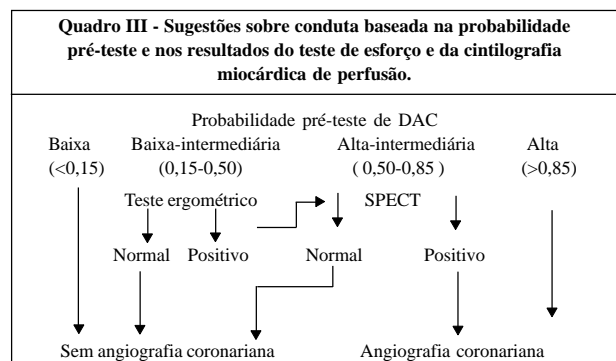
**Quadro III - Sugestões sobre conduta baseada na probabilidade pré-teste e nos resultados do teste de esforço e da cintilografia miocárdica de perfusão.**

Probabilidade pré-teste de DAC

Baixa (<0,15)

Baixa-intermediária (0,15-0,50)

Alta-intermediária ( 0,50-0,85 )

Alta (>0,85)

Teste ergométrico

SPECT

Normal

Positivo

Normal

Positivo

Sem angiografia coronariana

Angiografia coronariana